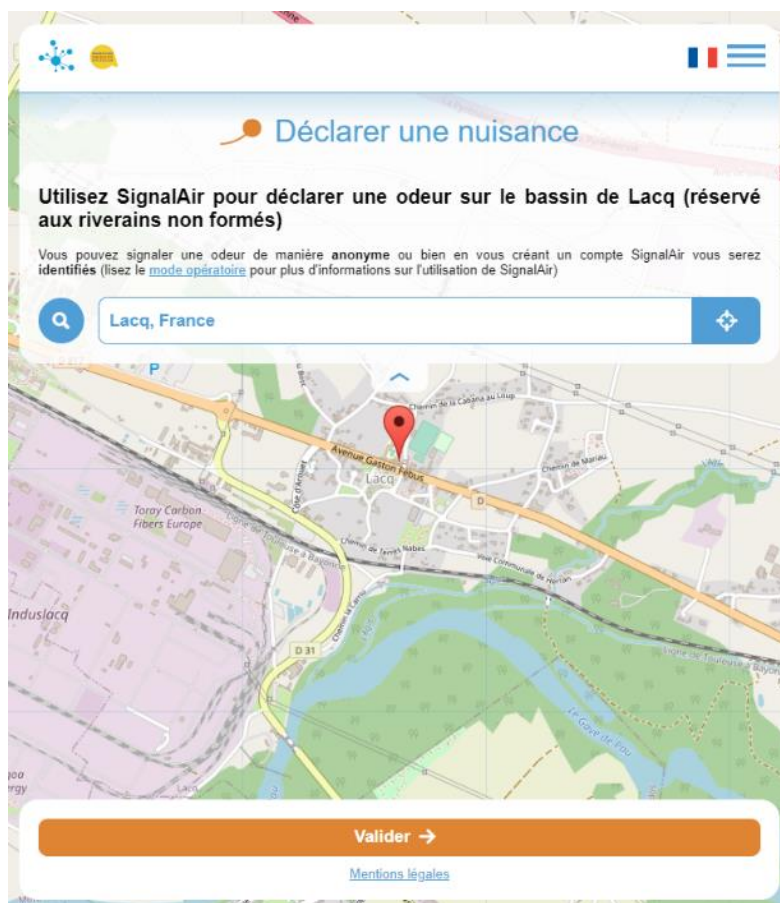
Déclarer une nuisance

Utilisez SignalAir pour déclarer une odeur sur le bassin de Lacq (réservé aux riverains non formés)

Vous pouvez signaler une odeur de manière anonyme ou bien en vous créant un compte SignalAir vous serez identifiés (lisez le mode opératoire pour plus d'informations sur l'utilisation de SignalAir)

Lacq, France

P

Chemin de la Cabana au Loup

Avenue Gaston Febus

Lacq

Chemin de Mariau

Côte d'Arnaud

D

Toray Carbon Fibers Europe

Ligne de Toulouse à Bayonne

Chemin de Terres Nabes

Voie Communale de Herran

Induslacq

D 31

Le Gave de Pau

Ligne de Toulouse à Bayonne

Valider →

Mentions légales